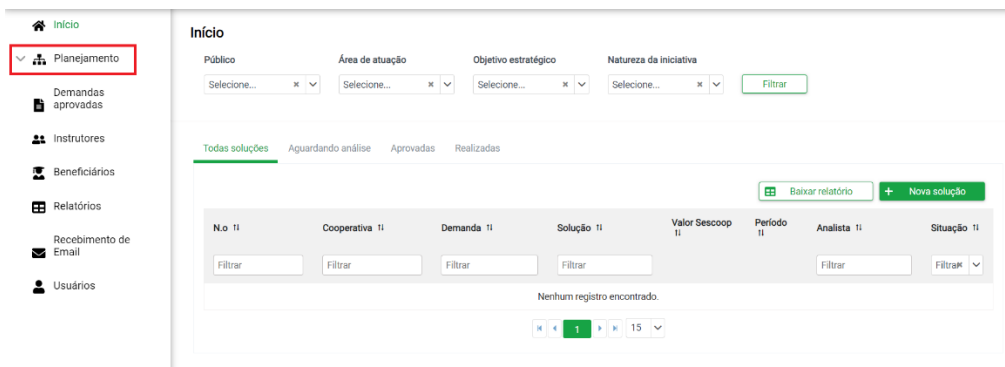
Início
Planejamento
Demandas aprovadas
Instrutores
Beneficiários
Relatórios
Recebimento de Email
Usuários

Início

Público
Selecione...

Área de atuação
Selecione...

Objetivo estratégico
Selecione...

Natureza da iniciativa
Selecione...

Filtrar

Todas soluções | Aguardando análise | Aprovadas | Realizadas

Baixar relatório
+ Nova solução

| N.o ⇅ | Cooperativa ⇅ | Demanda ⇅ | Solução ⇅ | Valor Sescoop ⇅ | Período ⇅ | Analista ⇅ | Situação ⇅ |
|---|---|---|---|---|---|---|---|
| Filtrar | Filtrar | Filtrar | Filtrar | | | Filtrar | Filtrar |

Nenhum registro encontrado.

1 15